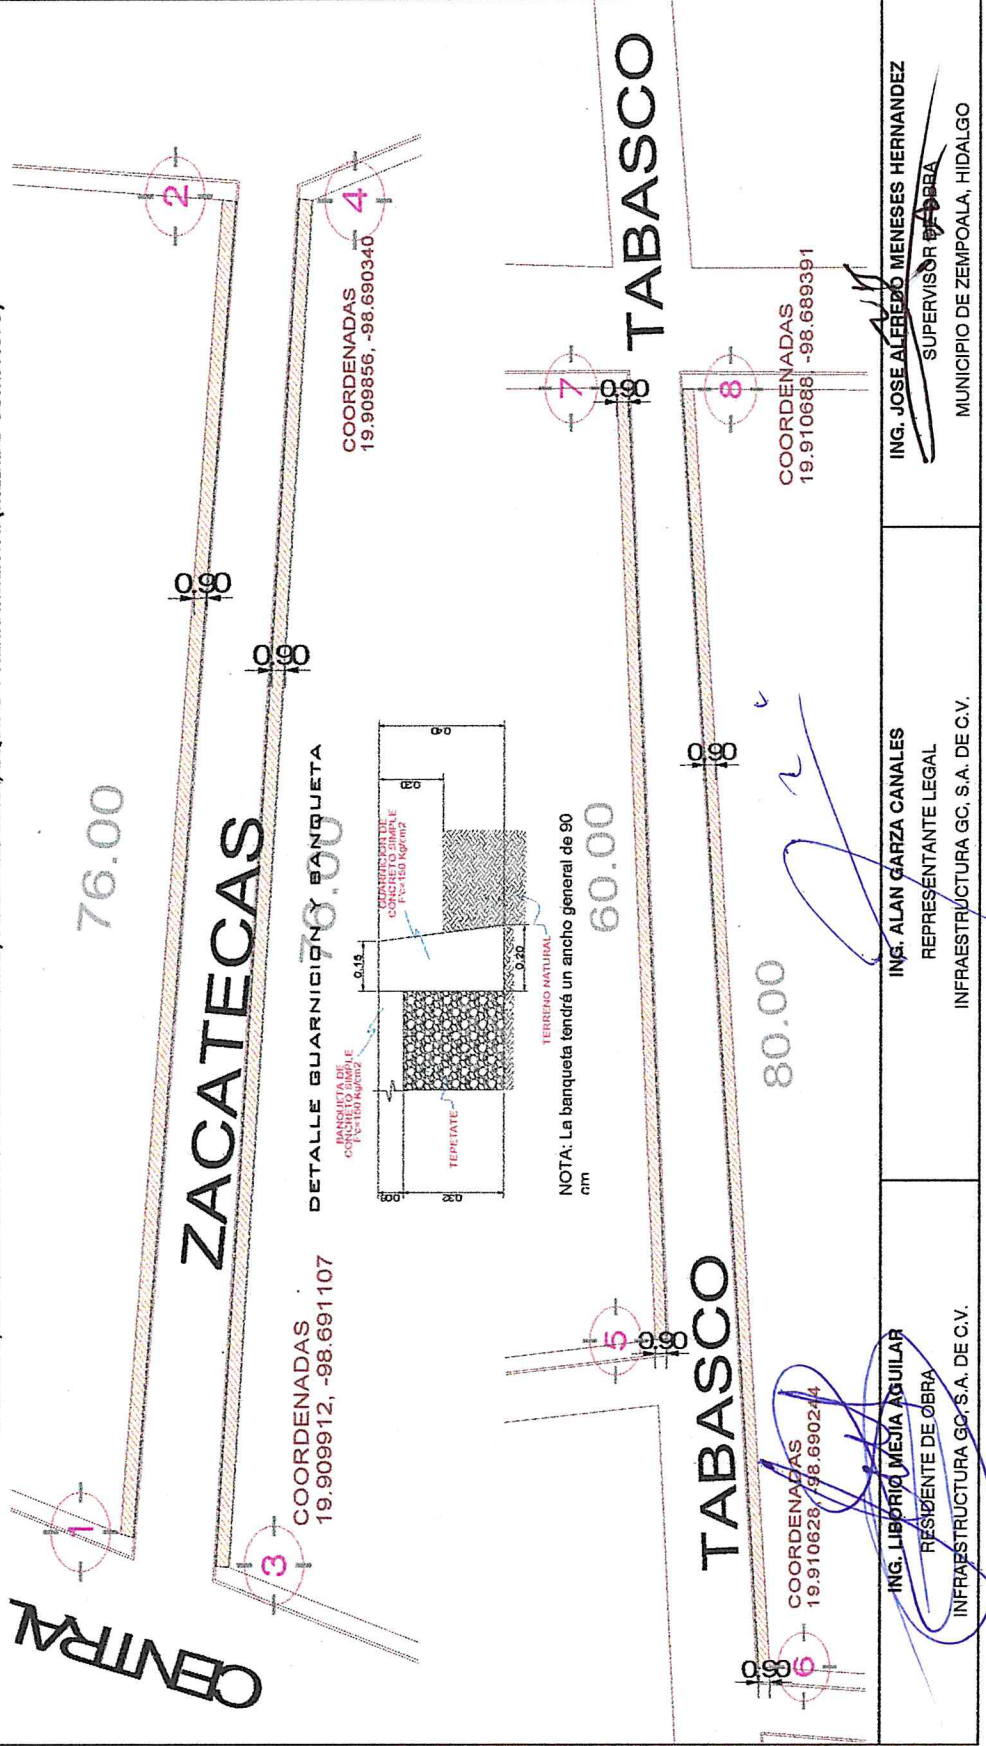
CENTRAL

1

2

3

4

COORDENADAS
19.909912, -98.691107

COORDENADAS
19.909856, -98.690340

ZACATECAS

76.00

76.00

0.90

0.90

DETALLE GUARNICION Y BANQUETA

BANQUETA DE CONCRETO SIMPLE F'c=150 Kg/cm2

GUARNICION DE CONCRETO SIMPLE F'c=150 Kg/cm2

TEPETATE

TERRENO NATURAL

0.15

0.20

0.30

0.40

0.08

0.32

NOTA: La banqueta tendrá un ancho general de 90 cm

TABASCO

TABASCO

5

6

7

8

0.90

0.90

0.90

0.90

60.00

80.00

COORDENADAS
19.910628, -98.690244

COORDENADAS
19.910688, -98.689391

ING. LIBORIO MEJIA AGUILAR
RESIDENTE DE OBRA
INFRAESTRUCTURA GC, S.A. DE C.V.

ING. ALAN GARZA CANALES
REPRESENTANTE LEGAL
INFRAESTRUCTURA GC, S.A. DE C.V.

ING. JOSE ALFREDO MENESES HERNANDEZ
SUPERVISOR DE OBRA
MUNICIPIO DE ZEMPOALA, HIDALGO